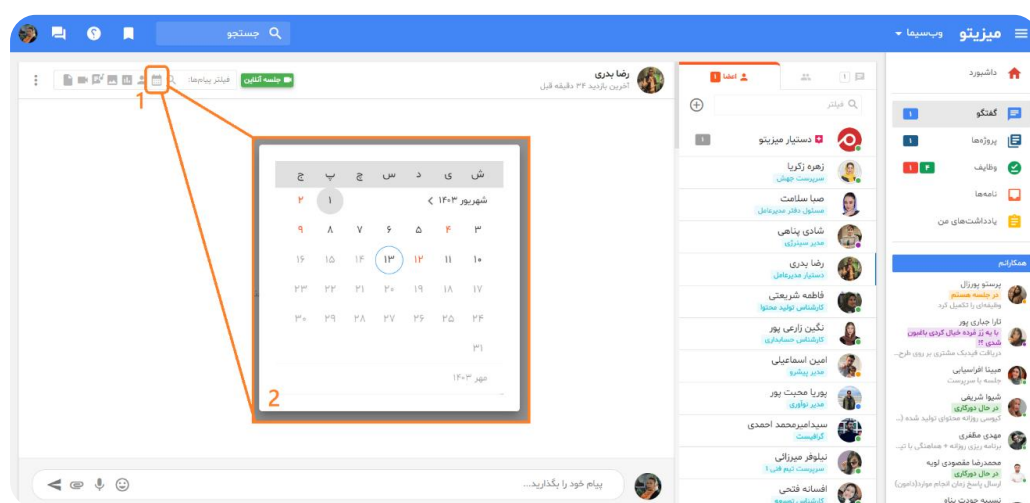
میزیتو
وب‌سیما
جستجو

داشبورد
گفتگو 1
پروژه‌ها 1
وظایف 4 1
نامه‌ها
یادداشت‌های من

همکارانم
پرستو پورزال
در جلسه هستم
وظیفه‌ای را تکمیل کرد
لارا جباری پور
با یه رز قرمزه خیال گردی باغبون شدی !!
دریافت فیدبک مشتری بر روی طرح...
مبینا افراسیابی
جلسه با سرپرست
شیوا شریفی
در حال دورکاری
کپیوس روزانه محتوای تولید شده (...
مهدی مظفری
برنامه ریزی روزانه + هماهنگی با تی...
محمدرضا مقصودی لویه
در حال دورکاری
ارسال پاسخ زمان انجام موارد(دامون)
نسیبه خودت پناه

اعضا 1
فیلتر
دستیار میزیتو 1
زهره زکریا
سرپرست جهش
صبا سلامت
مسئول دفتر مدیرعامل
شادی پناهی
مدیر سیتراژی
رضا بدری
دستیار مدیرعامل
فاطمه شریعتی
کارشناس تولید محتوا
نگین زارعی پور
کارشناس حسابداری
امین اسماعیلی
مدیر پیشرو
پوریا محبت پور
مدیر نوآوری
سیدامیرمحمد احمدی
گرافیست
نیلوفر میرزائی
سرپرست تیم فنی 1
افسانه فتحی
کارشناس توسعه

رضا بدری
آخرین بازدید ۳۴ دقیقه قبل
جلسه آنلاین
فیلتر پیام‌ها

1

| ش | ی | د | س | چ | پ | ج |
|---|---|---|---|---|---|---|
| شهریور ۱۴۰۳ < | | | | | ۱ | ۲ |
| ۳ | ۴ | ۵ | ۶ | ۷ | ۸ | ۹ |
| ۱۰ | ۱۱ | ۱۲ | ۱۳ | ۱۴ | ۱۵ | ۱۶ |
| ۱۷ | ۱۸ | ۱۹ | ۲۰ | ۲۱ | ۲۲ | ۲۳ |
| ۲۴ | ۲۵ | ۲۶ | ۲۷ | ۲۸ | ۲۹ | ۳۰ |
| ۳۱ | | | | | | |

مهر ۱۴۰۳

2

پیام خود را بگذارید...